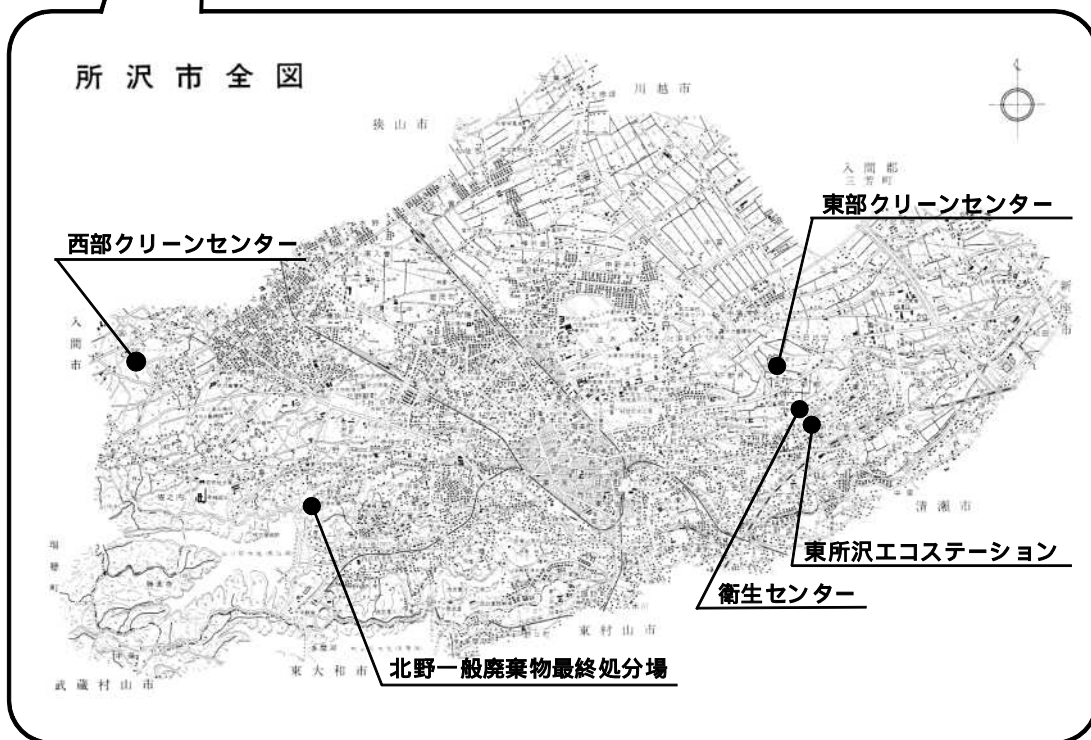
所沢市全図

川越市

狭山市

入間郡
三芳町

東部クリーンセンター

西部クリーンセンター

入間市

新座市

清瀬市

東所沢エコステーション

衛生センター

瑞穂町

東村山市

東大和市

北野一般廃棄物最終処分場

武蔵村山市